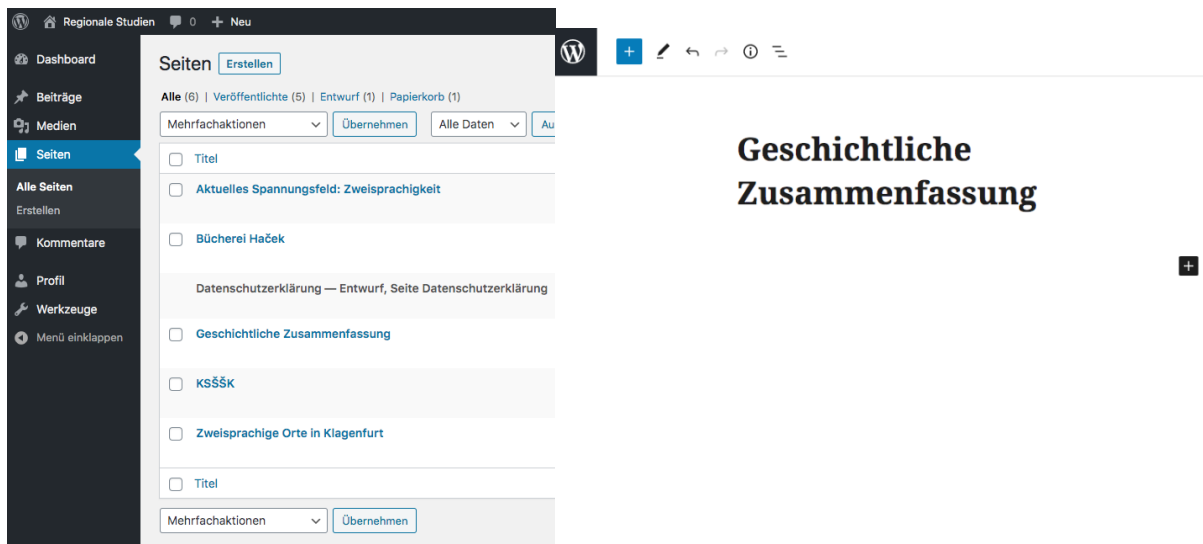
Regionale Studien 0 + Neu

Dashboard
Beiträge
Medien
Seiten
Alle Seiten
Erstellen
Kommentare
Profil
Werkzeuge
Menü einklappen

Seiten Erstellen

Alle (6) | Veröffentlichte (5) | Entwurf (1) | Papierkorb (1)

Mehrfachaktionen Übernehmen Alle Daten Au

Titel
Aktuelles Spannungsfeld: Zweisprachigkeit
Bücherei Haček
Datenschutzerklärung — Entwurf, Seite Datenschutzerklärung
Geschichtliche Zusammenfassung
KSŠŠK
Zweisprachige Orte in Klagenfurt
Titel

Mehrfachaktionen Übernehmen

Geschichtliche Zusammenfassung